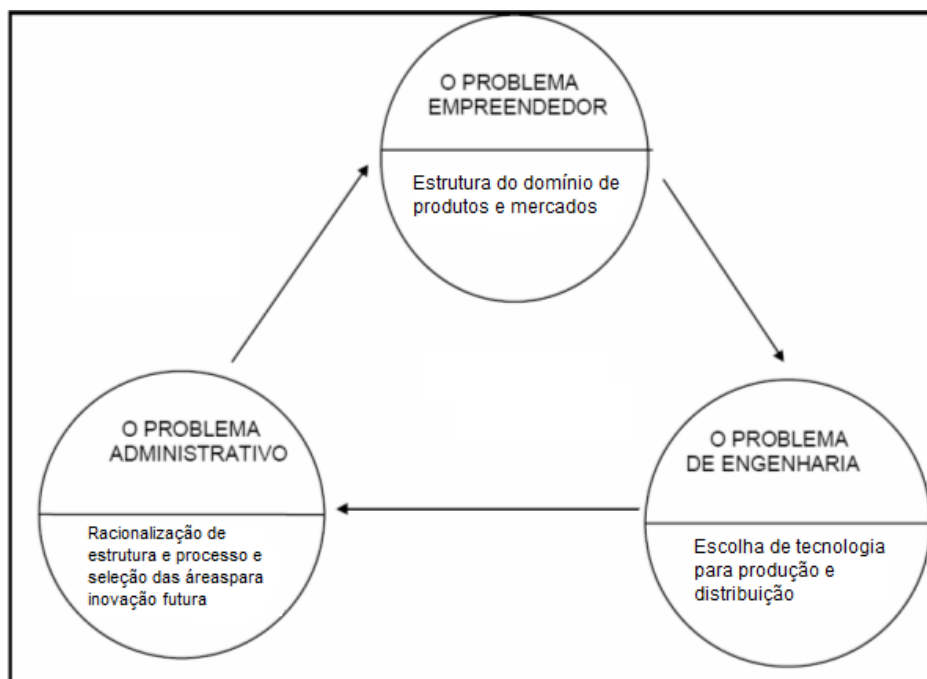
O PROBLEMA EMPREENDEDOR

Estrutura do domínio de produtos e mercados

O PROBLEMA DE ENGENHARIA

Escolha de tecnologia para produção e distribuição

O PROBLEMA ADMINISTRATIVO

Racionalização de estrutura e processo e seleção das áreaspara inovação futura